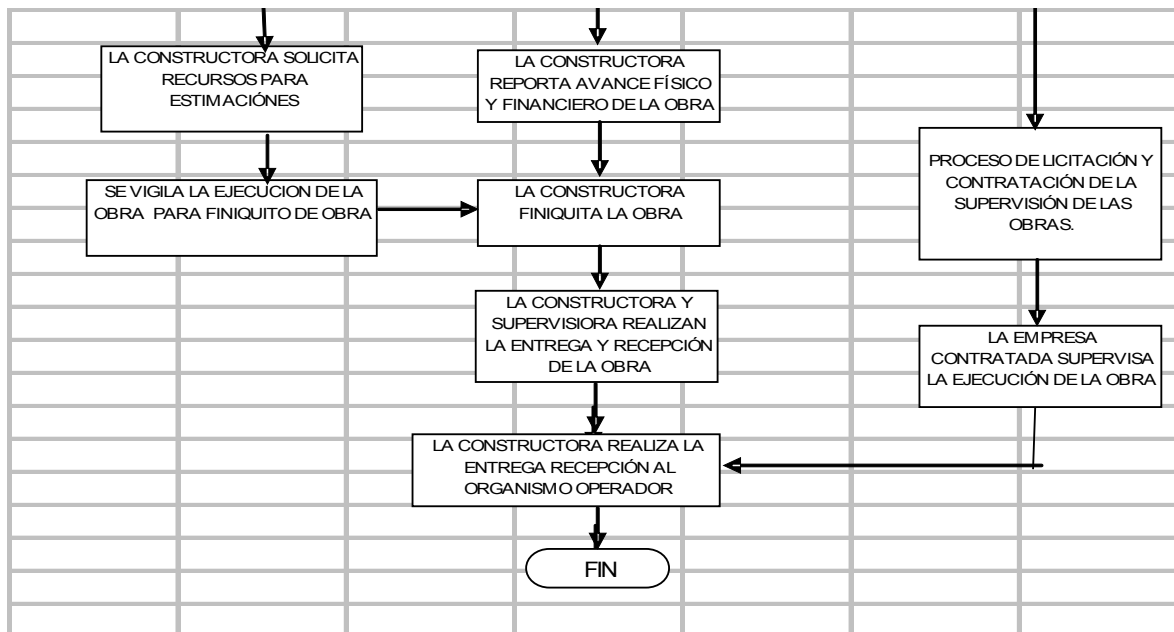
LA CONSTRUCTORA SOLICITA RECURSOS PARA ESTIMACIÓNES

LA CONSTRUCTORA REPORTA AVANCE FÍSICO Y FINANCIERO DE LA OBRA

PROCESO DE LICITACIÓN Y CONTRATACIÓN DE LA SUPERVISIÓN DE LAS OBRAS.

SE VIGILA LA EJECUCION DE LA OBRA PARA FINIQUITO DE OBRA

LA CONSTRUCTORA FINIQUITA LA OBRA

LA CONSTRUCTORA Y SUPERVISIORA REALIZAN LA ENTREGA Y RECEPCIÓN DE LA OBRA

LA EMPRESA CONTRATADA SUPERVISA LA EJECUCIÓN DE LA OBRA

LA CONSTRUCTORA REALIZA LA ENTREGA RECEPCIÓN AL ORGANISMO OPERADOR

FIN